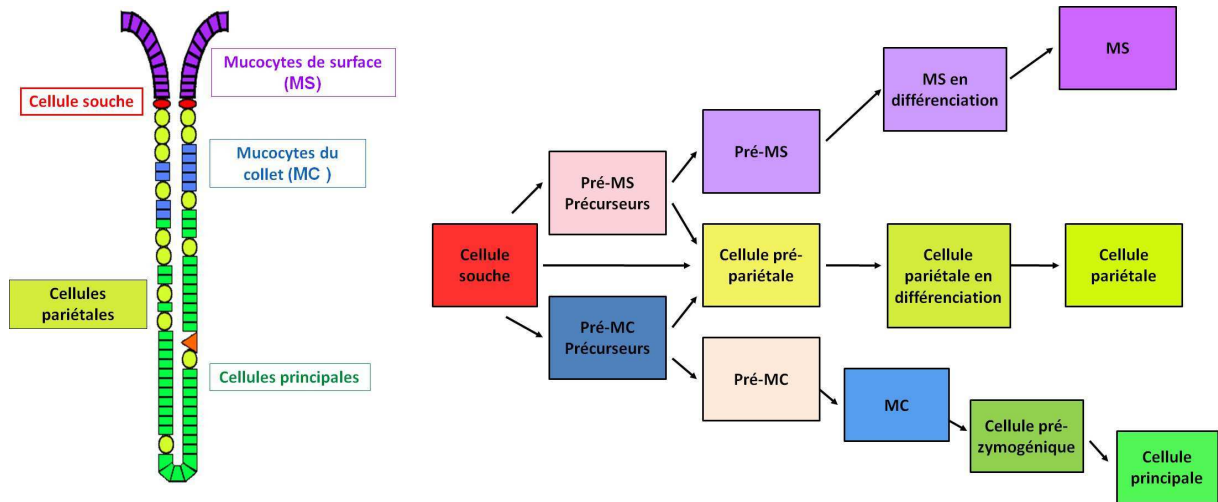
Mucocytes de surface (MS)

Cellule souche

Mucocytes du collet (MC )

Cellules pariétales

Cellules principales

MS

MS en différenciation

Pré-MS

Pré-MS Précurseurs

Cellule souche

Cellule pré-pariétale

Cellule pariétale en différenciation

Cellule pariétale

Pré-MC Précurseurs

Pré-MC

MC

Cellule pré-zymogénique

Cellule principale